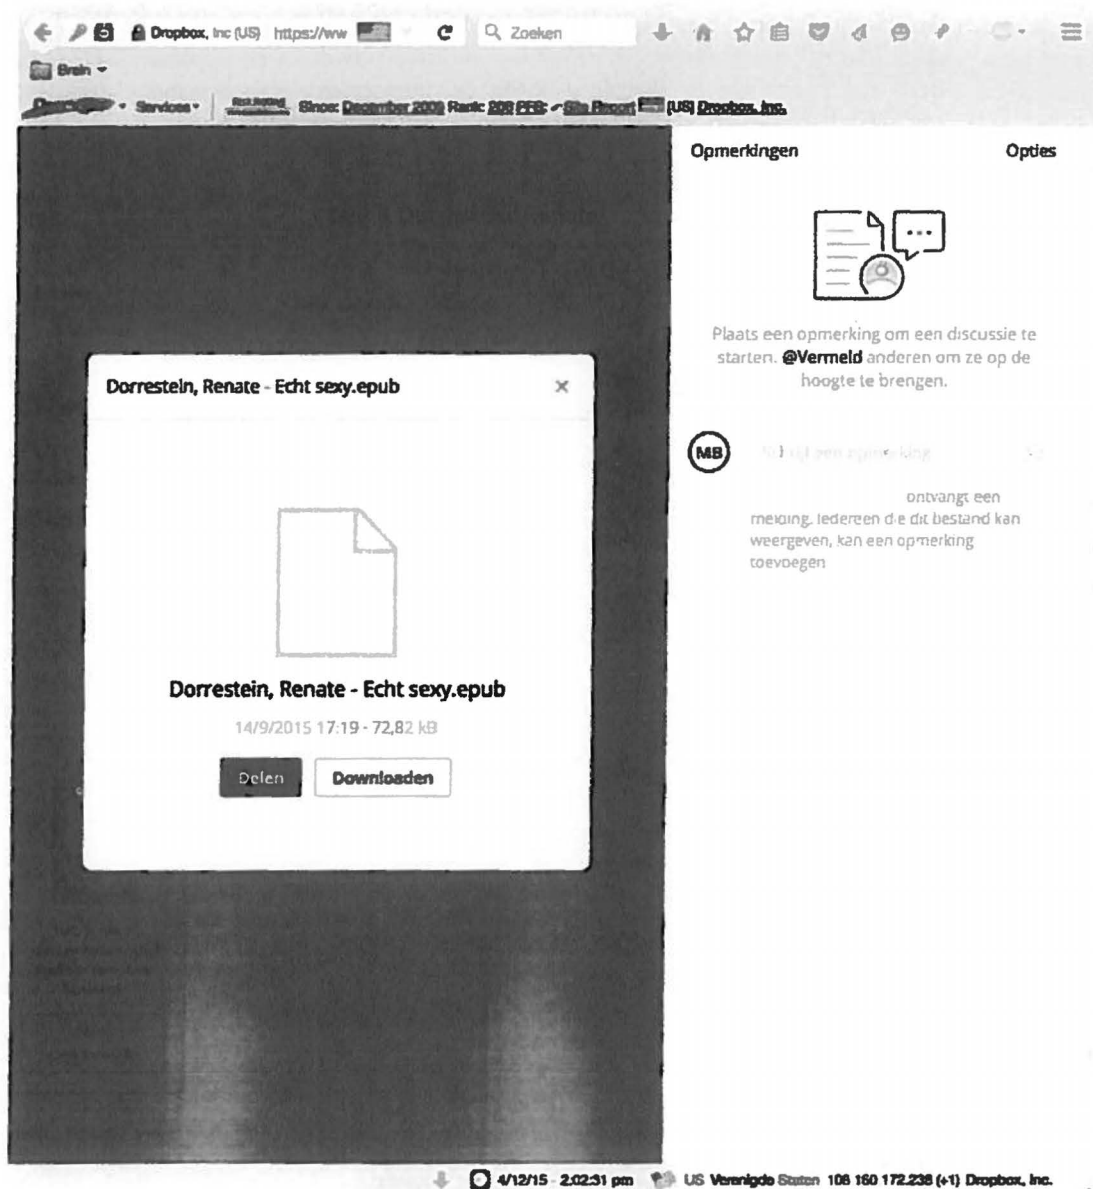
Dropbox, Inc (US) https://ww

Zoeken

Brein

Services · Since: December 2009 Rank: 208 PFS: Site Report [US] Dropbox, Inc.

Opmerkingen

Opties

Plaats een opmerking om een discussie te starten. @Vermeld anderen om ze op de hoogte te brengen.

MB

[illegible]

ontvangt een melding. Iedereen die dit bestand kan weergeven, kan een opmerking toevoegen

Dorrestein, Renate - Echt sexy.epub

×

Dorrestein, Renate - Echt sexy.epub

14/9/2015 17:19 - 72,82 kB

Delen

Downloaden

4/12/15 - 2:02:31 pm US Verenigde Staten 108 160 172.238 (+1) Dropbox, Inc.